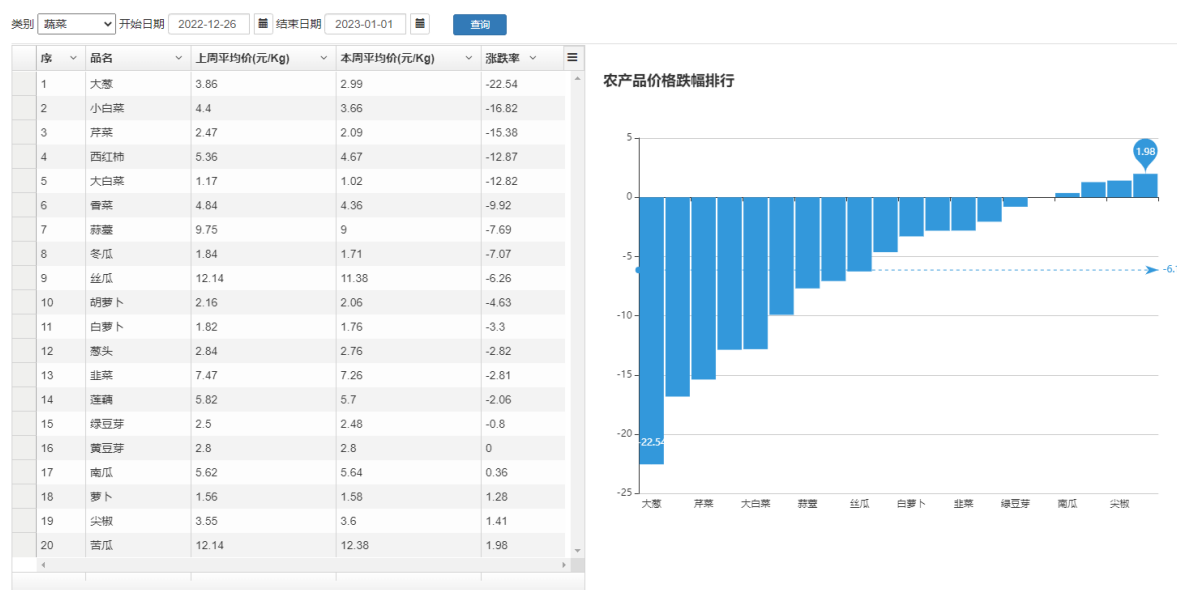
类别 蔬菜 开始日期 2022-12-26 结束日期 2023-01-01 查询

| 序 | 品名 | 上周平均价(元/Kg) | 本周平均价(元/Kg) | 涨跌率 |
|---|---|---|---|---|
| 1 | 大葱 | 3.86 | 2.99 | -22.54 |
| 2 | 小白菜 | 4.4 | 3.66 | -16.82 |
| 3 | 芹菜 | 2.47 | 2.09 | -15.38 |
| 4 | 西红柿 | 5.36 | 4.67 | -12.87 |
| 5 | 大白菜 | 1.17 | 1.02 | -12.82 |
| 6 | 香菜 | 4.84 | 4.36 | -9.92 |
| 7 | 蒜薹 | 9.75 | 9 | -7.69 |
| 8 | 冬瓜 | 1.84 | 1.71 | -7.07 |
| 9 | 丝瓜 | 12.14 | 11.38 | -6.26 |
| 10 | 胡萝卜 | 2.16 | 2.06 | -4.63 |
| 11 | 白萝卜 | 1.82 | 1.76 | -3.3 |
| 12 | 葱头 | 2.84 | 2.76 | -2.82 |
| 13 | 韭菜 | 7.47 | 7.26 | -2.81 |
| 14 | 莲藕 | 5.82 | 5.7 | -2.06 |
| 15 | 绿豆芽 | 2.5 | 2.48 | -0.8 |
| 16 | 黄豆芽 | 2.8 | 2.8 | 0 |
| 17 | 南瓜 | 5.62 | 5.64 | 0.36 |
| 18 | 萝卜 | 1.56 | 1.58 | 1.28 |
| 19 | 尖椒 | 3.55 | 3.6 | 1.41 |
| 20 | 苦瓜 | 12.14 | 12.38 | 1.98 |

农产品价格跌幅排行

5
0
-5
-10
-15
-20
-25
1.98
-22.54
-6.1
大葱 芹菜 大白菜 蒜薹 丝瓜 白萝卜 韭菜 绿豆芽 南瓜 尖椒